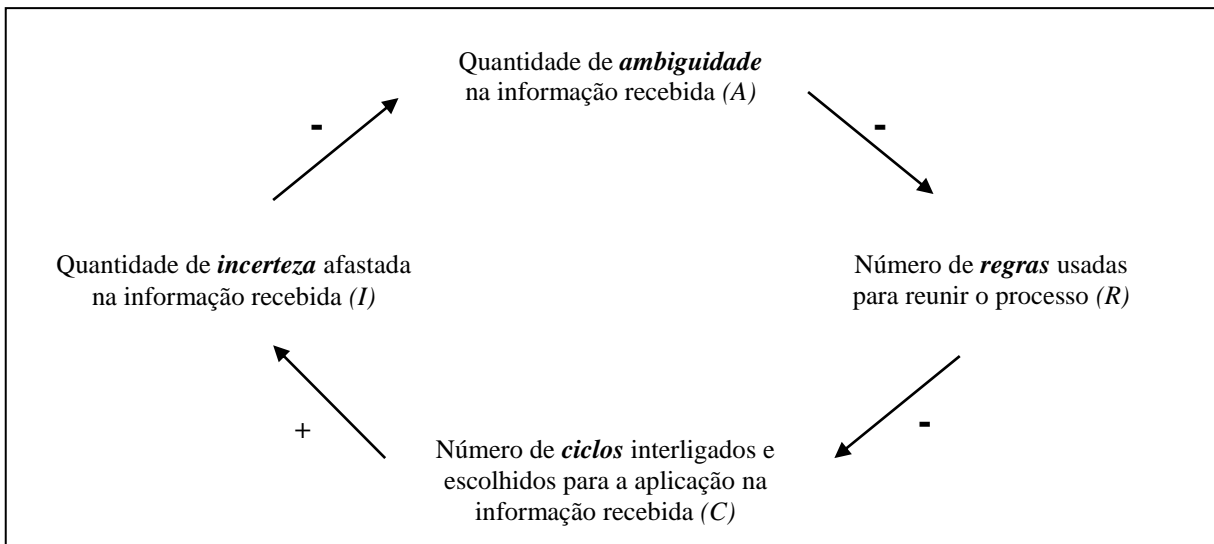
Quantidade de ***ambiguidade*** na informação recebida *(A)*

-

Número de ***regras*** usadas para reunir o processo *(R)*

-

Número de ***ciclos*** interligados e escolhidos para a aplicação na informação recebida *(C)*

+

Quantidade de ***incerteza*** afastada na informação recebida *(I)*

-